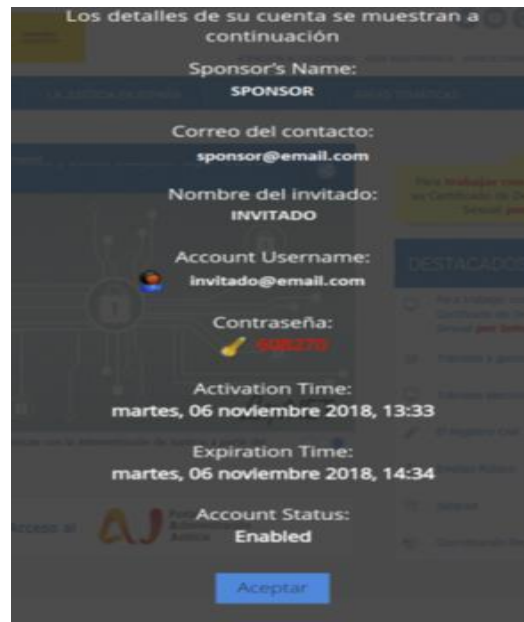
Los detalles de su cuenta se muestran a continuación

Sponsor's Name:
SPONSOR

Correo del contacto:
sponsor@email.com

Nombre del invitado:
INVITADO

Account Username:
invitado@email.com

Contraseña:
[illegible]

Activation Time:
martes, 06 noviembre 2018, 13:33

Expiration Time:
martes, 06 noviembre 2018, 14:34

Account Status:
Enabled

Aceptar